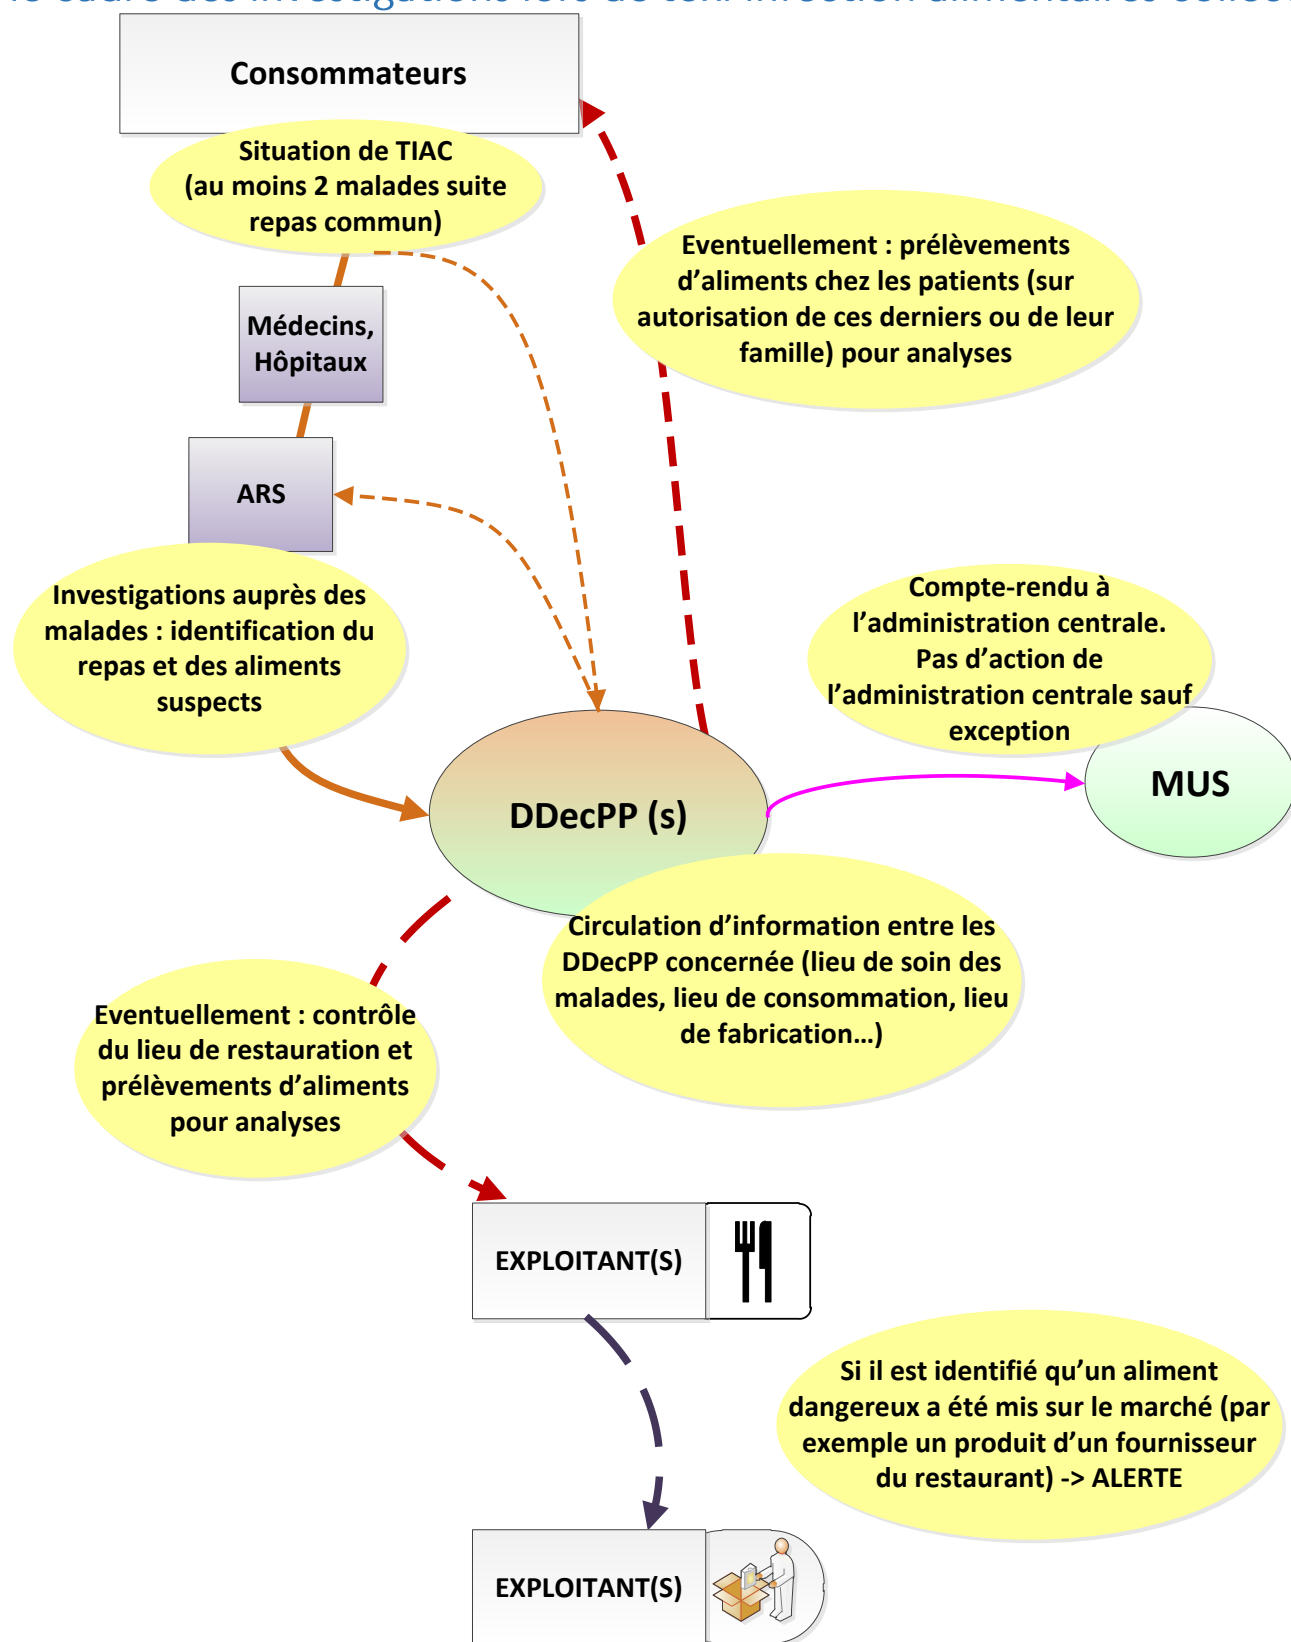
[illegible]

Consommateurs

Situation de TIAC (au moins 2 malades suite repas commun)

Médecins, Hôpitaux

ARS

Eventuellement : prélèvements d'aliments chez les patients (sur autorisation de ces derniers ou de leur famille) pour analyses

Investigations auprès des malades : identification du repas et des aliments suspects

Compte-rendu à l'administration centrale. Pas d'action de l'administration centrale sauf exception

MUS

DDecPP (s)

Circulation d'information entre les DDecPP concernée (lieu de soin des malades, lieu de consommation, lieu de fabrication…)

Eventuellement : contrôle du lieu de restauration et prélèvements d'aliments pour analyses

EXPLOITANT(S)

Si il est identifié qu'un aliment dangereux a été mis sur le marché (par exemple un produit d'un fournisseur du restaurant) -> ALERTE

EXPLOITANT(S)